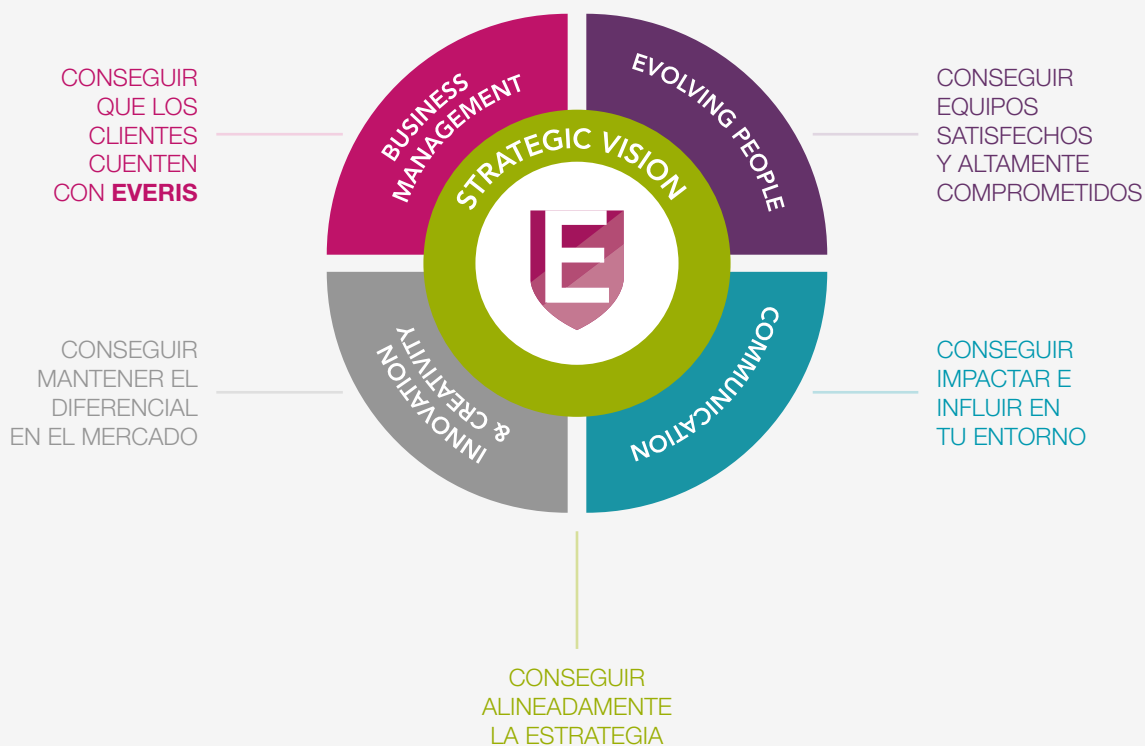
CONSEGUIR QUE LOS CLIENTES CUENTEN CON **EVERIS**

BUSINESS MANAGEMENT

EVOLVING PEOPLE

CONSEGUIR EQUIPOS SATISFECHOS Y ALTAMENTE COMPROMETIDOS

STRATEGIC VISION

E

CONSEGUIR MANTENER EL DIFERENCIAL EN EL MERCADO

INNOVATION & CREATIVITY

COMMUNICATION

CONSEGUIR IMPACTAR E INFLUIR EN TU ENTORNO

CONSEGUIR ALINEADAMENTE LA ESTRATEGIA